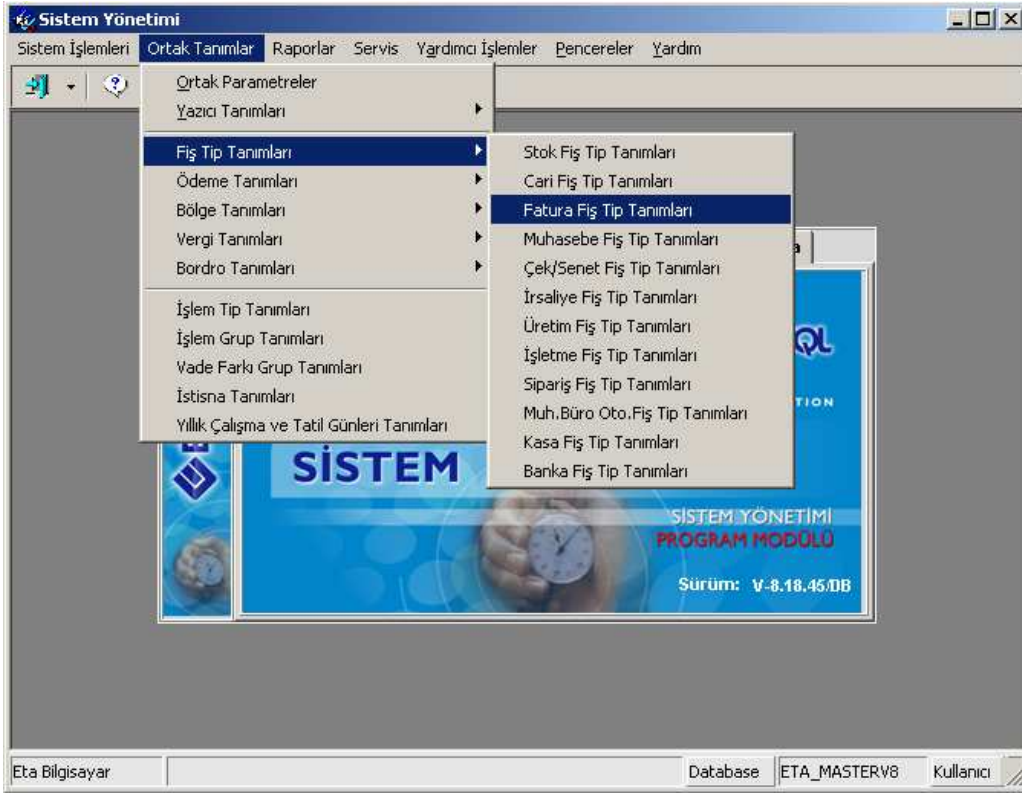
Sistem Yönetimi

Sistem İşlemleri Ortak Tanımlar Raporlar Servis Yardımcı İşlemler Pencereler Yardım

Ortak Parametreler
Yazıcı Tanımları
Fiş Tip Tanımları
Ödeme Tanımları
Bölge Tanımları
Vergi Tanımları
Bordro Tanımları
İşlem Tip Tanımları
İşlem Grup Tanımları
Vade Farkı Grup Tanımları
İstisna Tanımları
Yıllık Çalışma ve Tatil Günleri Tanımları

Stok Fiş Tip Tanımları
Cari Fiş Tip Tanımları
Fatura Fiş Tip Tanımları
Muhasebe Fiş Tip Tanımları
Çek/Senet Fiş Tip Tanımları
İrsaliye Fiş Tip Tanımları
Üretim Fiş Tip Tanımları
İşletme Fiş Tip Tanımları
Sipariş Fiş Tip Tanımları
Muh.Büro Oto.Fiş Tip Tanımları
Kasa Fiş Tip Tanımları
Banka Fiş Tip Tanımları

a

QL

TION

SİSTEM

SİSTEM YÖNETİMİ
PROGRAM MODÜLÜ

Sürüm: V-8.18.45/DB

Eta Bilgisayar Database ETA_MASTERV8 Kullanıcı